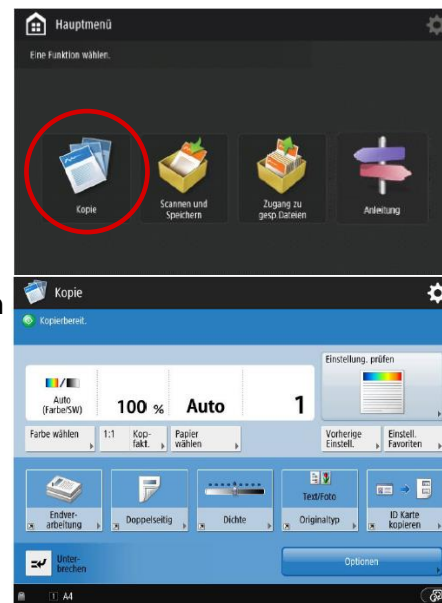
Hauptmenü

Eine Funktion wählen.

Kopie

Scannen und Speichern

Zugang zu gesp.Dateien

Anleitung

Kopie

Kopierbereit.

Einstellung. prüfen

Auto (Farbe/SW)

100 %

Auto

1

Farbe wählen

1:1

Kop-fakt.

Papier wählen

Vorherige Einstell.

Einstell. Favoriten

Text/Foto

Endverarbeitung

Doppelseitig

Dichte

Originaltyp

ID Karte kopieren

Unterbrechen

Optionen

A4